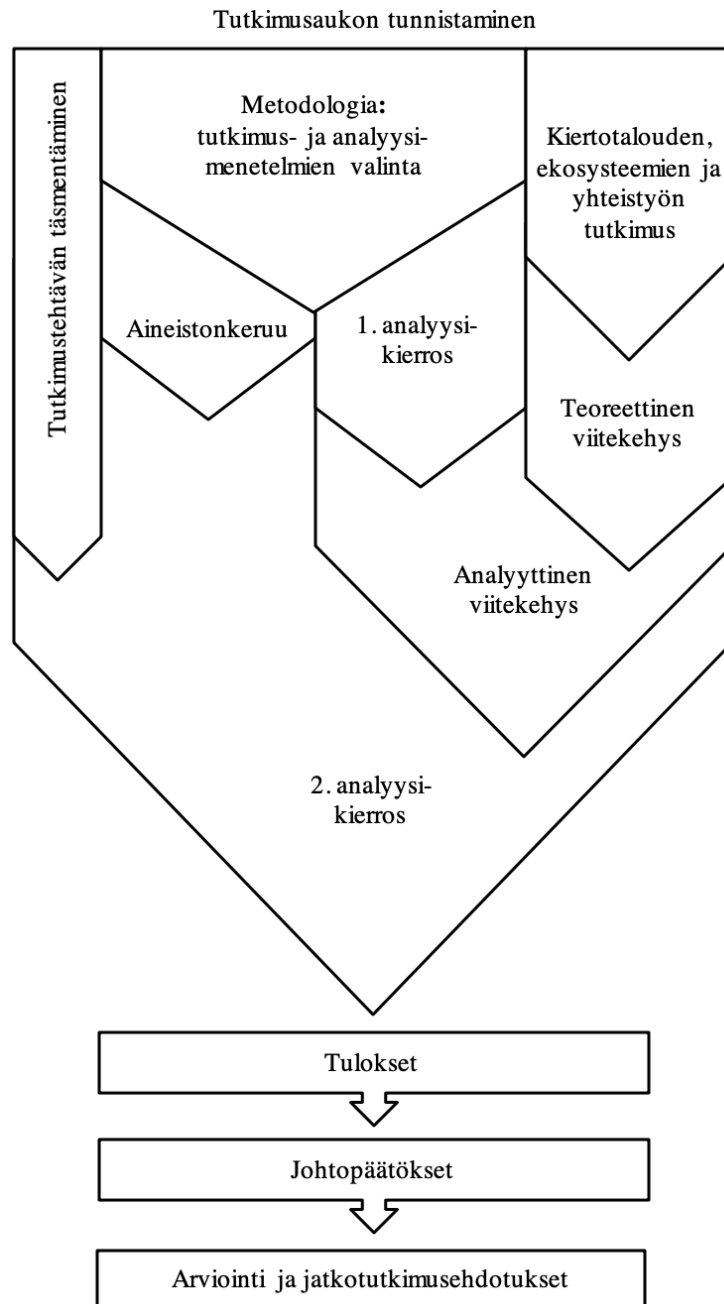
Tutkimusaukon tunnistaminen

Tutkimustehtävän täsmentäminen

Metodologia: tutkimus- ja analyysimenetelmien valinta

Kiertotalouden, ekosysteemien ja yhteistyön tutkimus

Aineistonkeruu

1. analyysikierros

Teoreettinen viitekehys

Analyyttinen viitekehys

2. analyysikierros

Tulokset

Johtopäätökset

Arviointi ja jatkotutkimusehdotukset